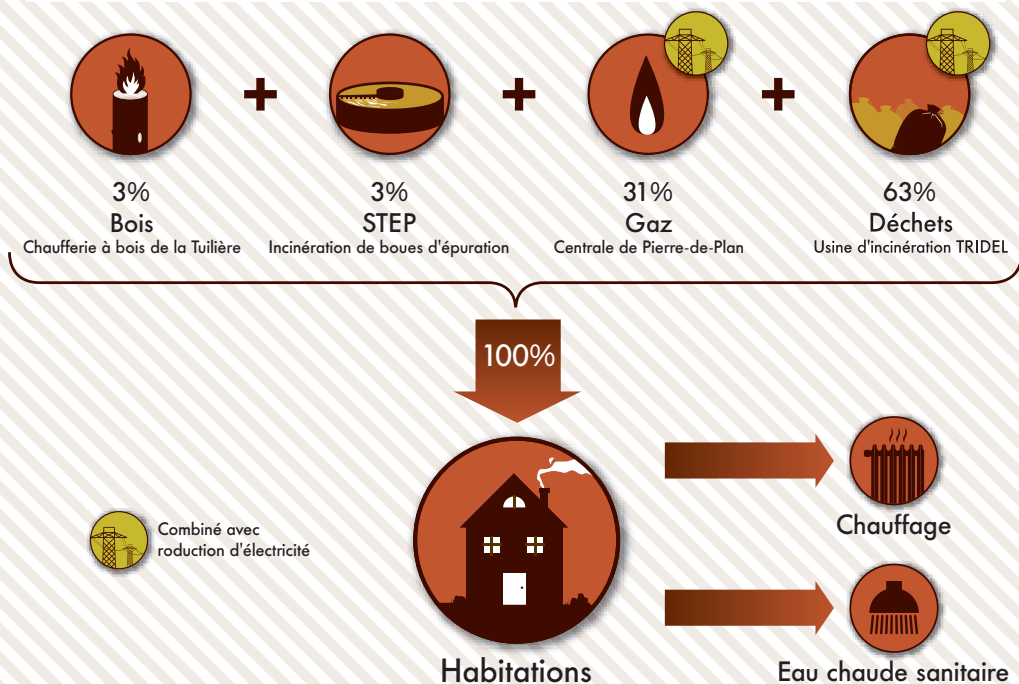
3%
Bois
Chaufferie à bois de la Tuilière

+

3%
STEP
Incinération de boues d'épuration

+

31%
Gaz
Centrale de Pierre-de-Plan

+

63%
Déchets
Usine d'incinération TRIDEL

100%

Combiné avec roduction d'électricité

Habitations

Chauffage

Eau chaude sanitaire